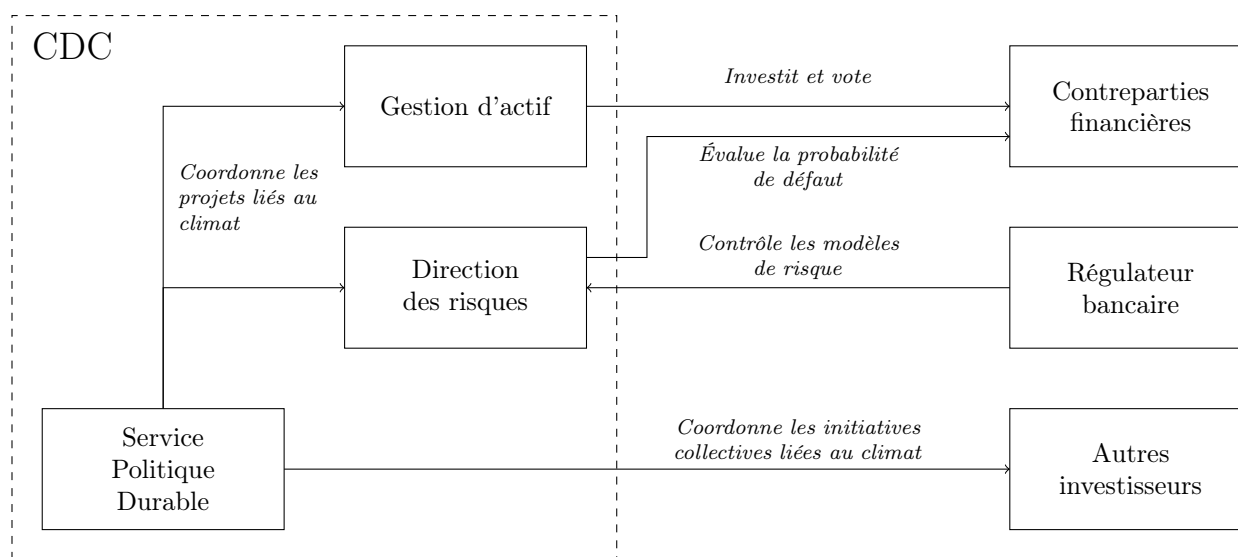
CDC

Gestion d'actif

Investit et vote

Contreparties financières

Évalue la probabilité de défaut

Coordonne les projets liés au climat

Direction des risques

Contrôle les modèles de risque

Régulateur bancaire

Service Politique Durable

Coordonne les initiatives collectives liées au climat

Autres investisseurs